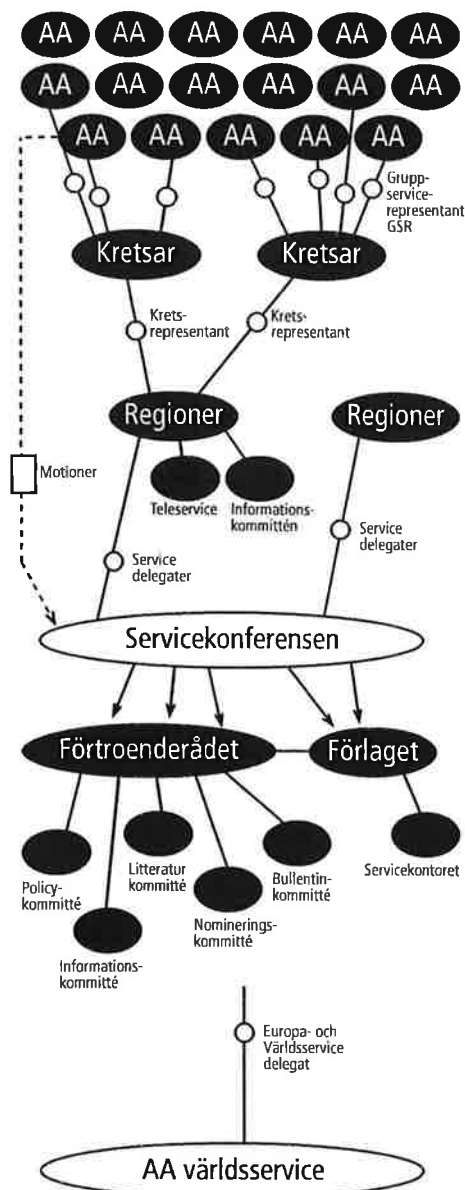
AA AA AA AA AA AA
AA AA AA AA AA AA
AA AA AA AA AA

Gruppserviceresepresentant GSR

Kretsar
Kretsar

Kretsrepresentant
Kretsrepresentant

Regioner
Regioner

Motioner

Teleservice
Informationskommittén

Service delegater
Service delegater

Servicekonferensen

Förtroenderådet
Förlaget

Litteratur kommitté
Bullentinkommitté
Servicekontoret
Policykommitté
Nomineringskommitté
Informationskommitté

Europa- och Världsservice delegat

AA världsservice